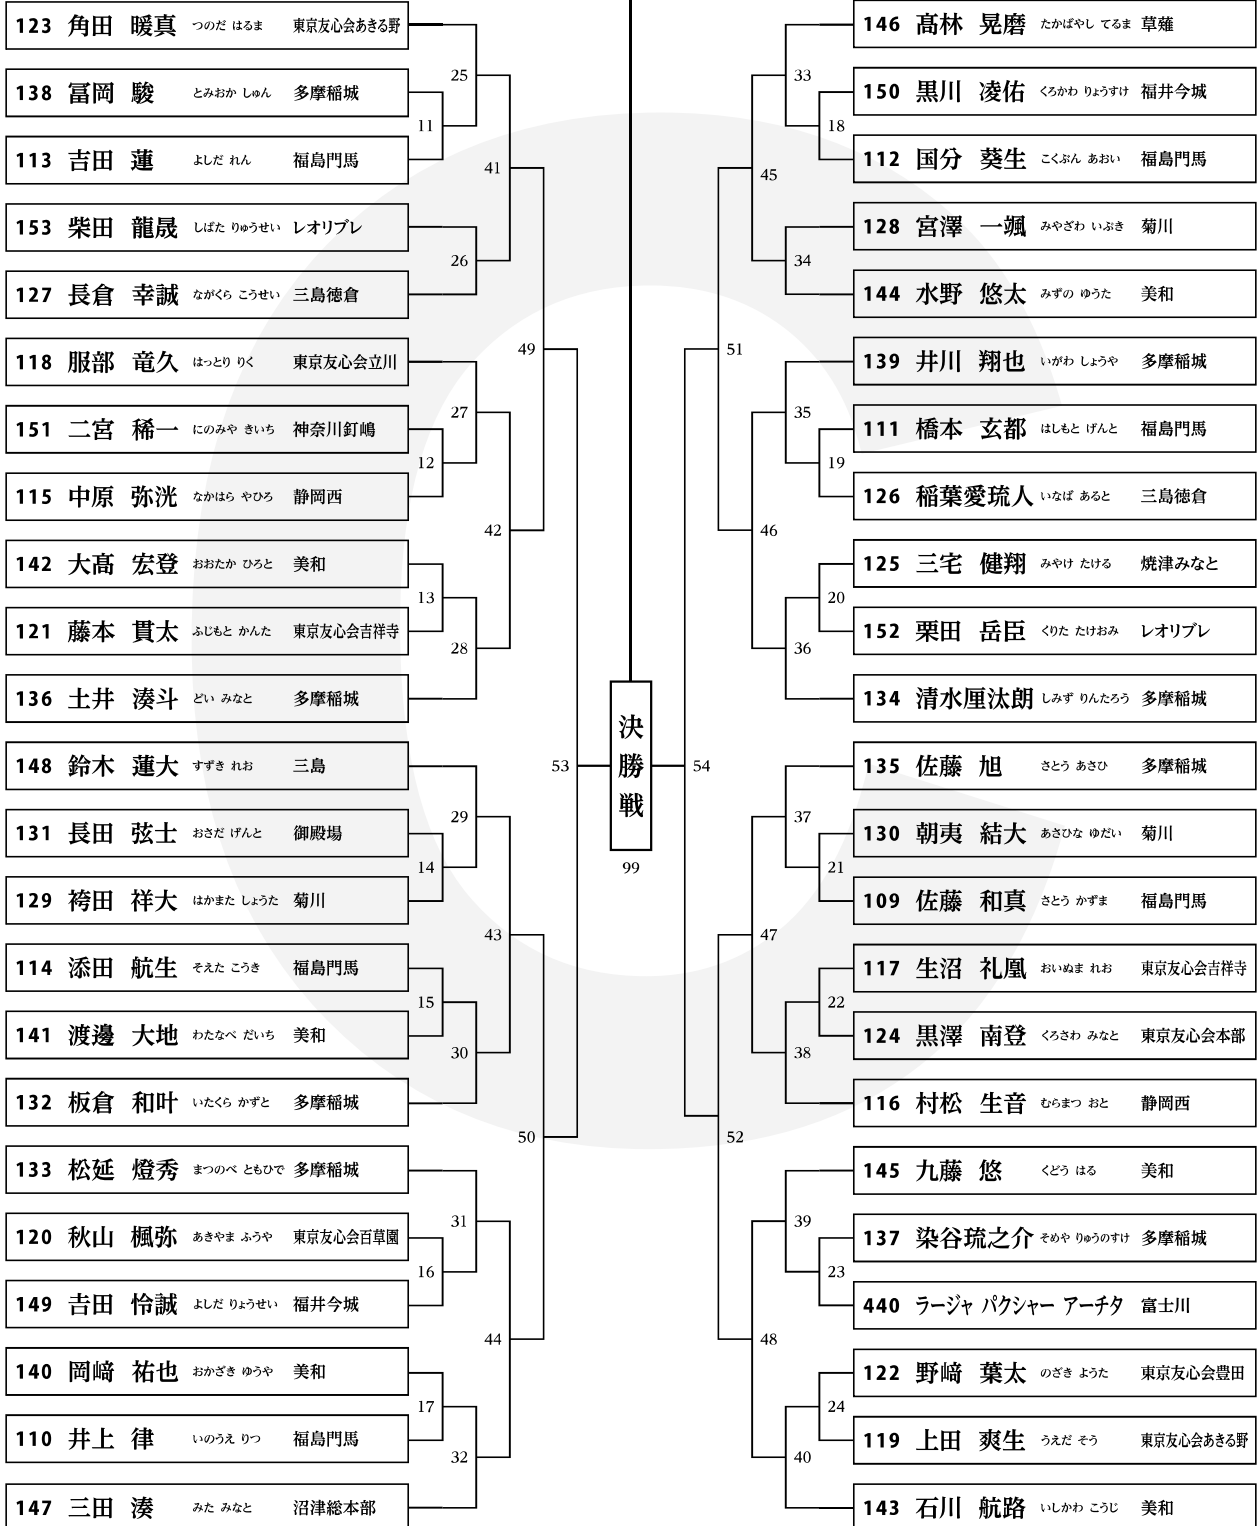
123 角田 暖真 つのだ はるま 東京友心会あきる野
138 冨岡 駿 とみおか しゅん 多摩稲城
113 吉田 蓮 よしだ れん 福島門馬
153 柴田 龍晟 しばた りゅうせい レオリブレ
127 長倉 幸誠 ながくら こうせい 三島徳倉
118 服部 竜久 はっとり りく 東京友心会立川
151 二宮 稀一 にのみや きいち 神奈川釘嶋
115 中原 弥洸 なかはら やひろ 静岡西
142 大髙 宏登 おおたか ひろと 美和
121 藤本 貫太 ふじもと かんた 東京友心会吉祥寺
136 土井 湊斗 どい みなと 多摩稲城
148 鈴木 蓮大 すずき れお 三島
131 長田 弦士 おさだ げんと 御殿場
129 袴田 祥大 はかまた しょうた 菊川
114 添田 航生 そえた こうき 福島門馬
141 渡邊 大地 わたなべ だいち 美和
132 板倉 和叶 いたくら かずと 多摩稲城
133 松延 燈秀 まつのべ ともひで 多摩稲城
120 秋山 楓弥 あきやま ふうや 東京友心会百草園
149 吉田 怜誠 よしだ りょうせい 福井今城
140 岡﨑 祐也 おかざき ゆうや 美和
110 井上 律 いのうえ りつ 福島門馬
147 三田 湊 みた みなと 沼津総本部

25 11 41 26 49 27 12 42 13 28 53 29 14 43 15 30 50 31 16 44 17 32

決勝戦
99

54 51 45 33 18 34 46 35 19 36 20 52 47 37 21 38 22 48 39 23 40 24

146 髙林 晃磨 たかばやし てるま 草薙
150 黒川 凌佑 くろかわ りょうすけ 福井今城
112 国分 葵生 こくぶん あおい 福島門馬
128 宮澤 一颯 みやざわ いぶき 菊川
144 水野 悠太 みずの ゆうた 美和
139 井川 翔也 いがわ しょうや 多摩稲城
111 橋本 玄都 はしもと げんと 福島門馬
126 稲葉愛琉人 いなば あると 三島徳倉
125 三宅 健翔 みやけ たける 焼津みなと
152 栗田 岳臣 くりた たけおみ レオリブレ
134 清水厘汰朗 しみず りんたろう 多摩稲城
135 佐藤 旭 さとう あさひ 多摩稲城
130 朝夷 結大 あさひな ゆだい 菊川
109 佐藤 和真 さとう かずま 福島門馬
117 生沼 礼凰 おいぬま れお 東京友心会吉祥寺
124 黒澤 南登 くろさわ みなと 東京友心会本部
116 村松 生音 むらまつ おと 静岡西
145 九藤 悠 くどう はる 美和
137 染谷琉之介 そめや りゅうのすけ 多摩稲城
440 ラージャ パクシャー アーチタ 富士川
122 野﨑 葉太 のざき ようた 東京友心会豊田
119 上田 爽生 うえだ そう 東京友心会あきる野
143 石川 航路 いしかわ こうじ 美和